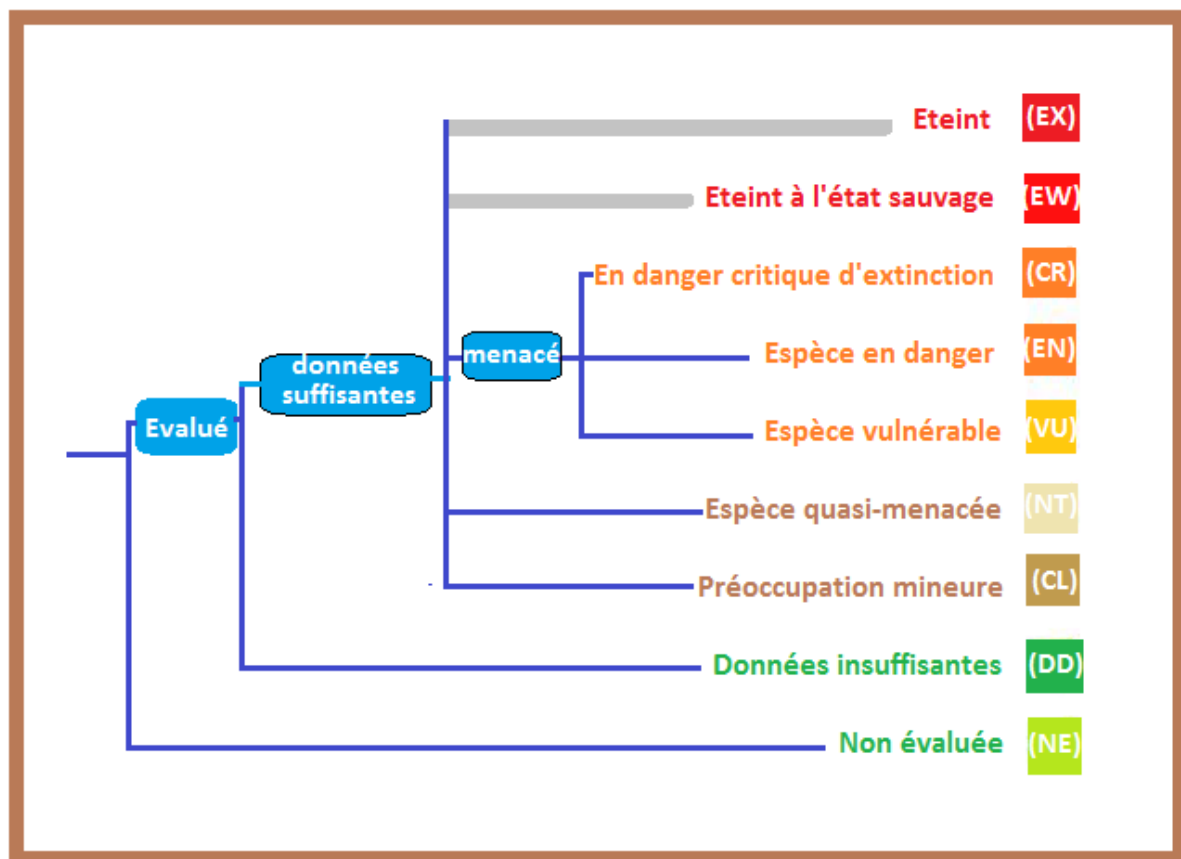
Eteint (EX)

Eteint à l'état sauvage (EW)

En danger critique d'extinction (CR)

Espèce en danger (EN)

Espèce vulnérable (VU)

Espèce quasi-menacée (NT)

Préoccupation mineure (CL)

Données insuffisantes (DD)

Non évaluée (NE)

Evalué

données suffisantes

menacé